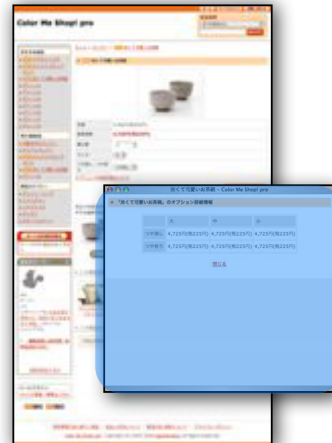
Color Me Shop! pro

おくて可愛いお茶碗 - Color Me Shop! pro

「おくて可愛いお茶碗」のオプション詳細情報

| | 大 | 中 | 小 |
|---|---|---|---|
| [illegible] | 4,725円(税225円) | 4,725円(税225円) | 4,725円(税225円) |
| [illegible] | 4,725円(税225円) | 4,725円(税225円) | 4,725円(税225円) |

閉じる